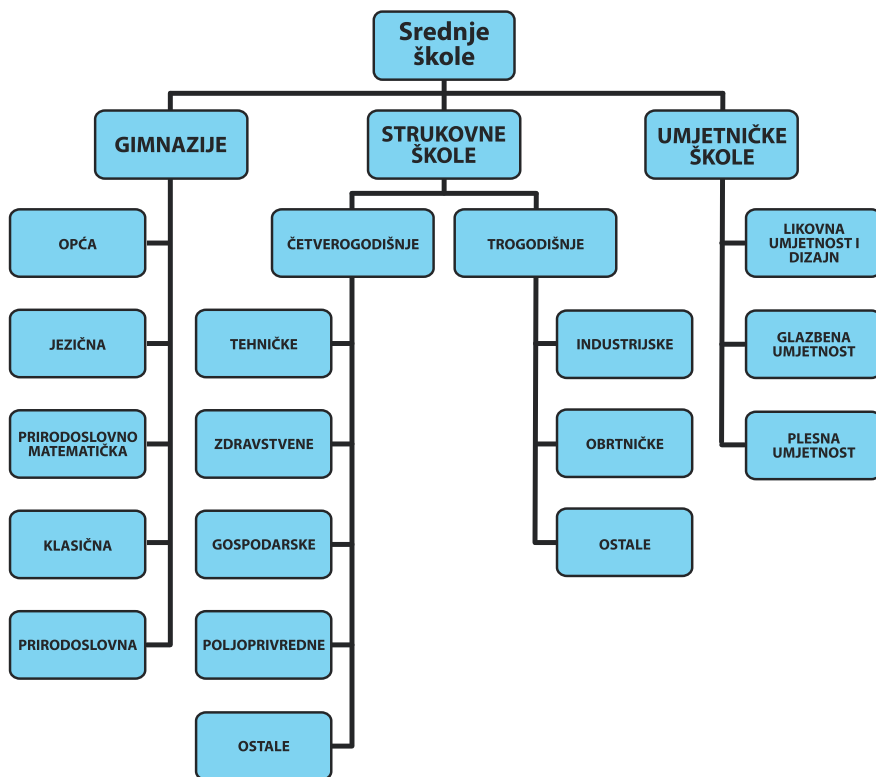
Srednje škole

GIMNAZIJE

OPĆA

JEZIČNA

PRIRODOSLOVNO MATEMATIČKA

KLASIČNA

PRIRODOSLOVNA

STRUKOVNE ŠKOLE

ČETVEROGODIŠNJE

TEHNIČKE

ZDRAVSTVENE

GOSPODARSKE

POLJOPRIVREDNE

OSTALE

TROGODIŠNJE

INDUSTRIJSKE

OBRTNIČKE

OSTALE

UMJETNIČKE ŠKOLE

LIKOVNA UMJETNOST I DIZAJN

GLAZBENA UMJETNOST

PLESNA UMJETNOST